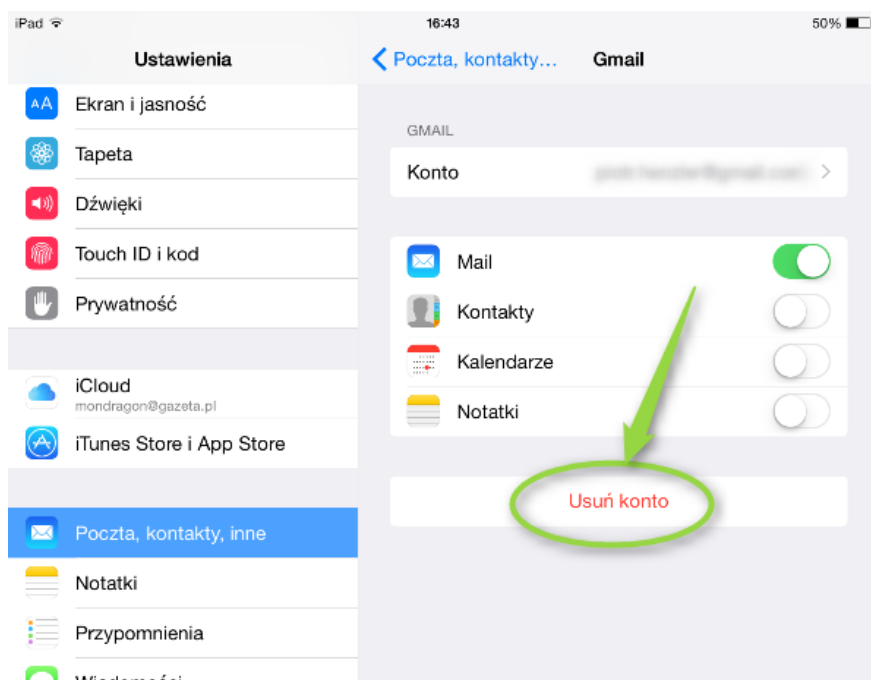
iPad
16:43
50%

Ustawienia
Ekran i jasność
Tapeta
Dźwięki
Touch ID i kod
Prywatność

iCloud
mondragon@gazeta.pl
iTunes Store i App Store

Poczta, kontakty, inne
Notatki
Przypomnienia
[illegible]

< Poczta, kontakty... Gmail

GMAIL
Konto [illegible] >

Mail
Kontakty
Kalendarze
Notatki

Usuń konto